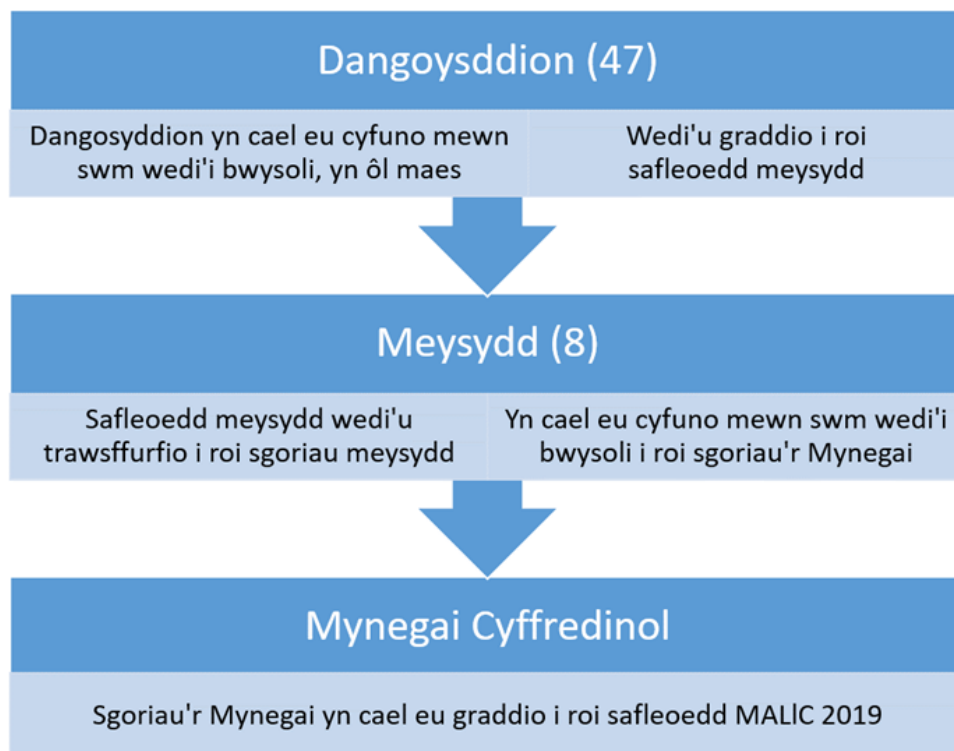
Dangoysddion (47)

Dangosyddion yn cael eu cyfuno mewn swm wedi'i bwysoli, yn ôl maes

Wedi'u graddio i roi safleoedd meysydd

Meysydd (8)

Safleoedd meysydd wedi'u trawsffurfio i roi sgoriau meysydd

Yn cael eu cyfuno mewn swm wedi'i bwysoli i roi sgoriau'r Mynegai

Mynegai Cyffredinol

Sgoriau'r Mynegai yn cael eu graddio i roi safleoedd MALlC 2019